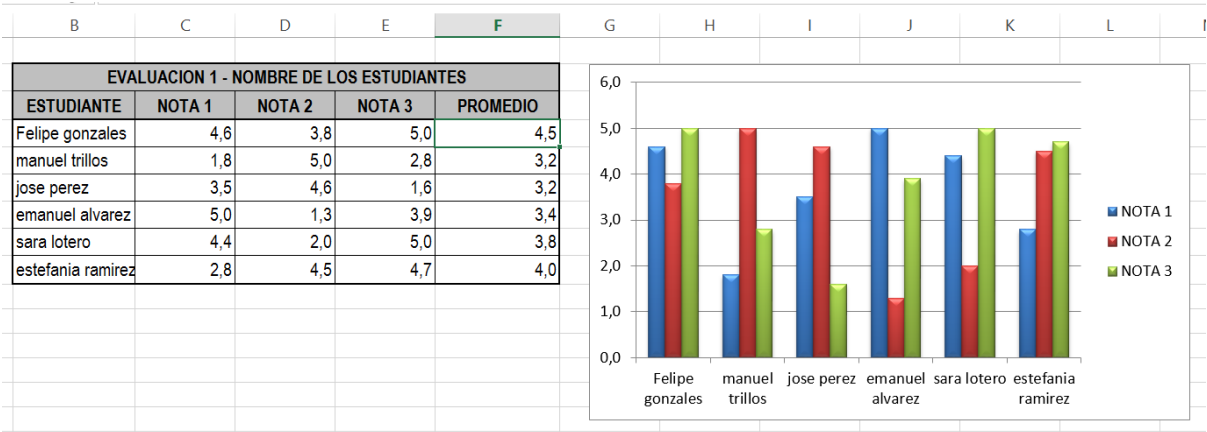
B C D E F G H I J K L

| EVALUACION 1 - NOMBRE DE LOS ESTUDIANTES | | | | |
|---|---|---|---|---|
| ESTUDIANTE | NOTA 1 | NOTA 2 | NOTA 3 | PROMEDIO |
| Felipe gonzales | 4,6 | 3,8 | 5,0 | 4,5 |
| manuel trillos | 1,8 | 5,0 | 2,8 | 3,2 |
| jose perez | 3,5 | 4,6 | 1,6 | 3,2 |
| emanuel alvarez | 5,0 | 1,3 | 3,9 | 3,4 |
| sara lotero | 4,4 | 2,0 | 5,0 | 3,8 |
| estefania ramirez | 2,8 | 4,5 | 4,7 | 4,0 |

6,0
5,0
4,0
3,0
2,0
1,0
0,0
Felipe gonzales
manuel trillos
jose perez
emanuel alvarez
sara lotero
estefania ramirez
NOTA 1
NOTA 2
NOTA 3